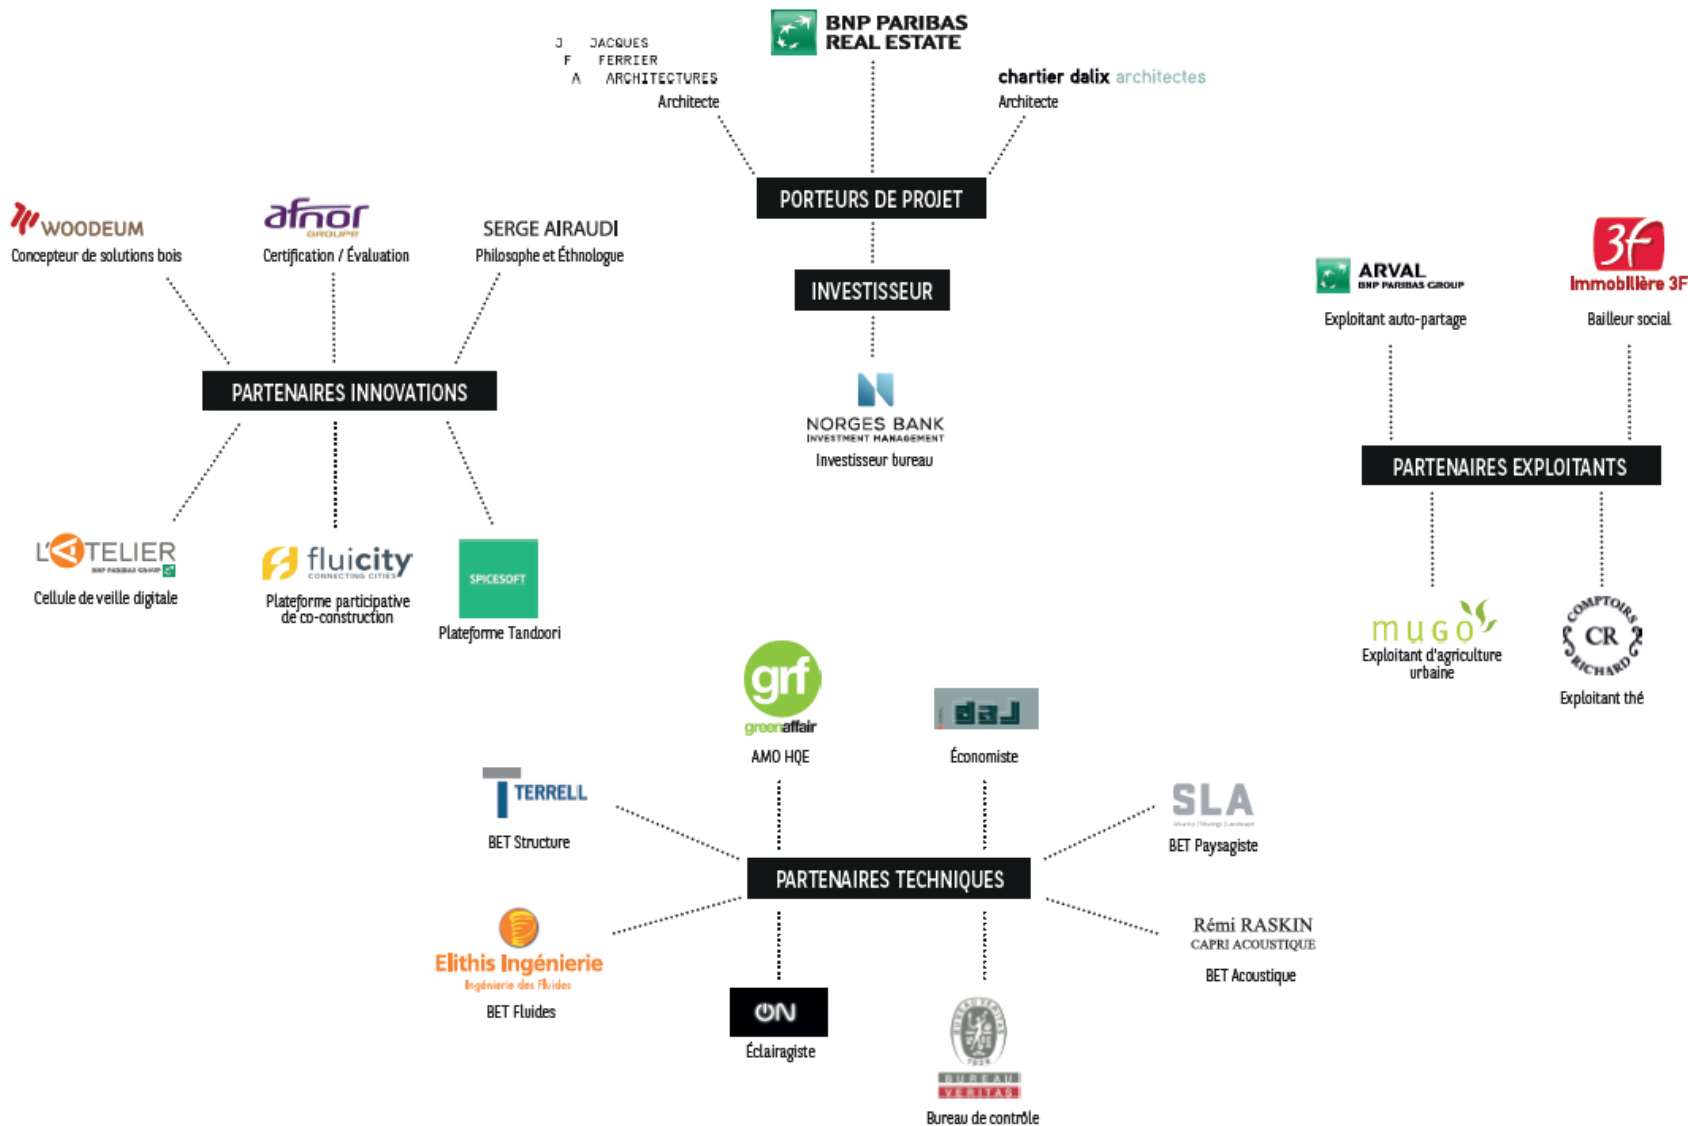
BNP PARIBAS REAL ESTATE

J JACQUES
F FERRIER
A ARCHITECTURES
Architecte

chartier dalix architectes
Architecte

PORTEURS DE PROJET

INVESTISSEUR

NORGES BANK
INVESTMENT MANAGEMENT
Investisseur bureau

WOODEUM
Concepteur de solutions bois

afnor
GROUPE
Certification / Évaluation

SERGE AIRAUDI
Philosophe et Éthnologue

PARTENAIRES INNOVATIONS

L'ATELIER
BNP PARIBAS GROUP
Cellule de veille digitale

fluicity
CONNECTING CITIES
Plateforme participative de co-construction

SPICESOFT
Plateforme Tandoori

ARVAL
BNP PARIBAS GROUP
Exploitant auto-partage

3F
Immobilière 3F
Bailleur social

PARTENAIRES EXPLOITANTS

mugo
Exploitant d'agriculture urbaine

COMPTOIRS RICHARD
CR
Exploitant thé

grf
greenaffair
AMO HQE

daJ
Économiste

TERRELL
BET Structure

SLA
BET Paysagiste

PARTENAIRES TECHNIQUES

Elithis Ingénierie
Ingénierie des Fluides
BET Fluides

Rémi RASKIN
CAPRI ACOUSTIQUE
BET Acoustique

ON
Éclairagiste

BUREAU VERITAS
1828
Bureau de contrôle